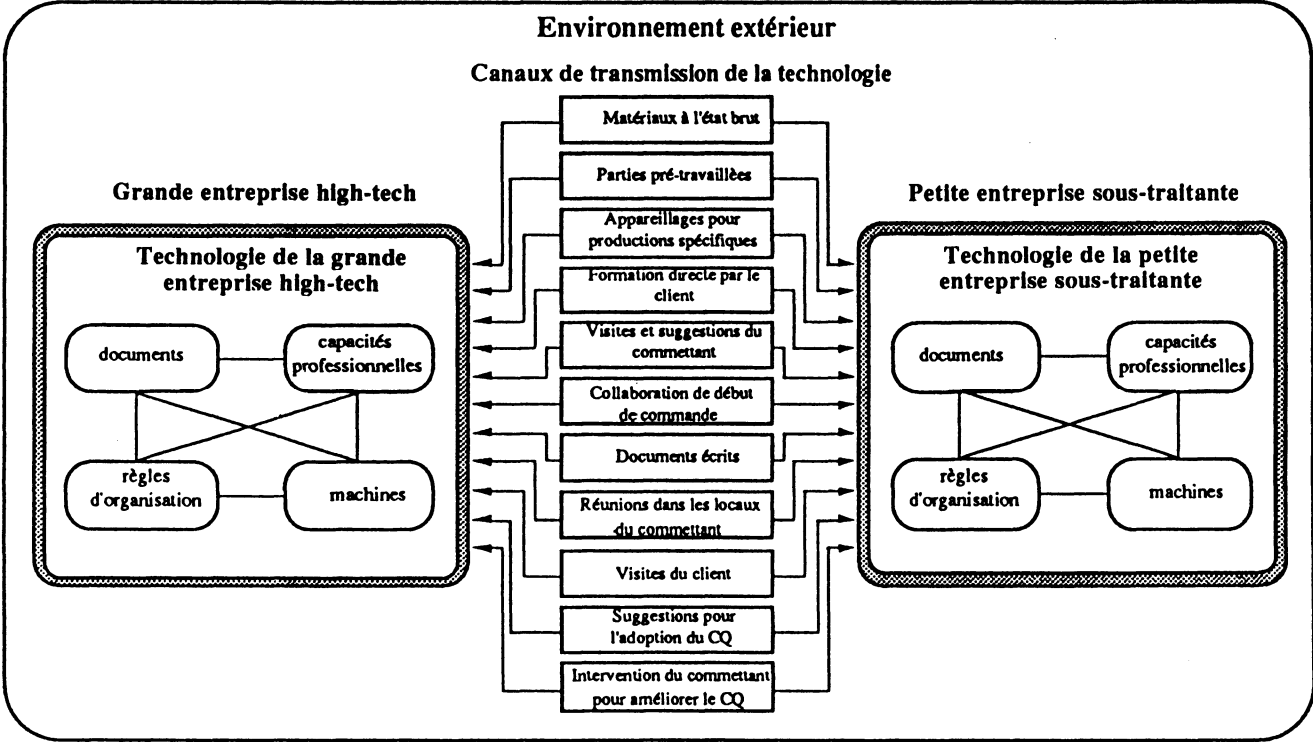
Environnement extérieur

Canaux de transmission de la technologie

Grande entreprise high-tech

Technologie de la grande entreprise high-tech

documents

capacités professionnelles

règles d'organisation

machines

Matériaux à l'état brut

Parties pré-travaillées

Appareillages pour productions spécifiques

Formation directe par le client

Visites et suggestions du commettant

Collaboration de début de commande

Documents écrits

Réunions dans les locaux du commettant

Visites du client

Suggestions pour l'adoption du CQ

Intervention du commettant pour améliorer le CQ

Petite entreprise sous-traitante

Technologie de la petite entreprise sous-traitante

documents

capacités professionnelles

règles d'organisation

machines